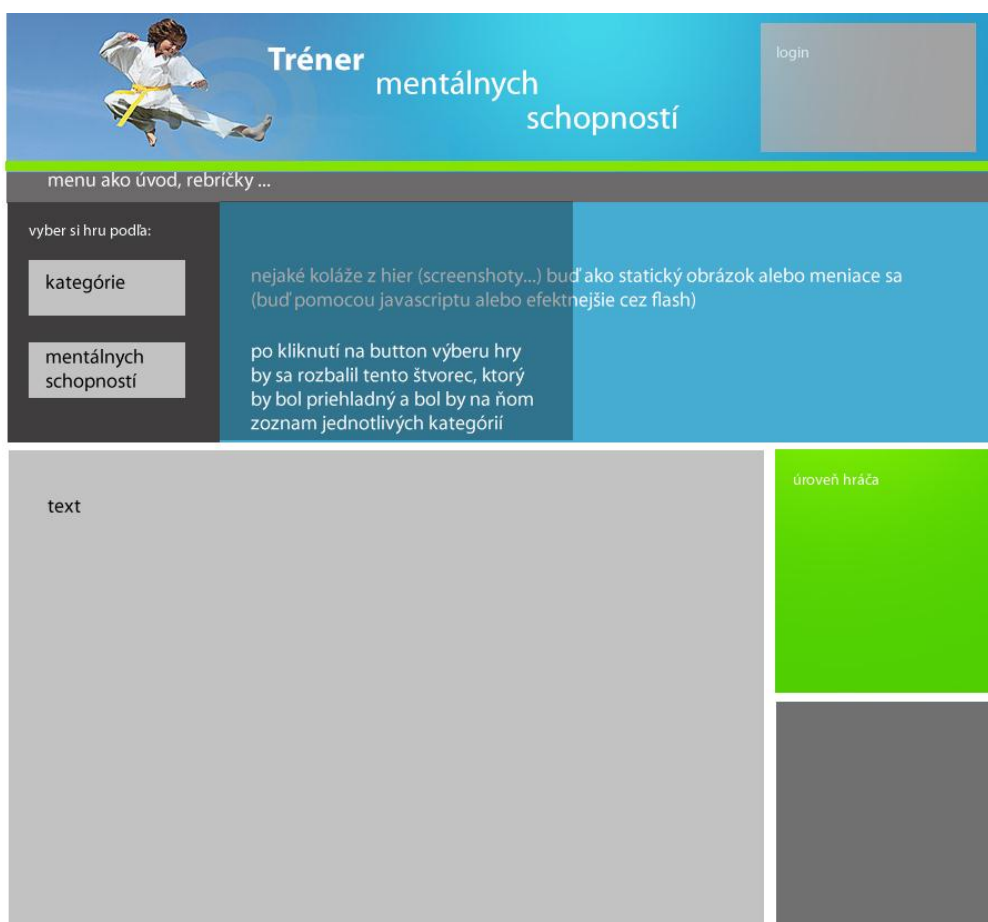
Tréner mentálnych schopností

login

menu ako úvod, rebríčky ...

vyber si hru podľa:

kategórie

mentálnych schopností

nejaké koláže z hier (screenshoty...) buď ako statický obrázok alebo meniace sa (buď pomocou javascriptu alebo efektnejšie cez flash)

po kliknutí na button výberu hry by sa rozbalil tento štvorec, ktorý by bol priehladný a bol by na ňom zoznam jednotlivých kategórií

text

úroveň hráča